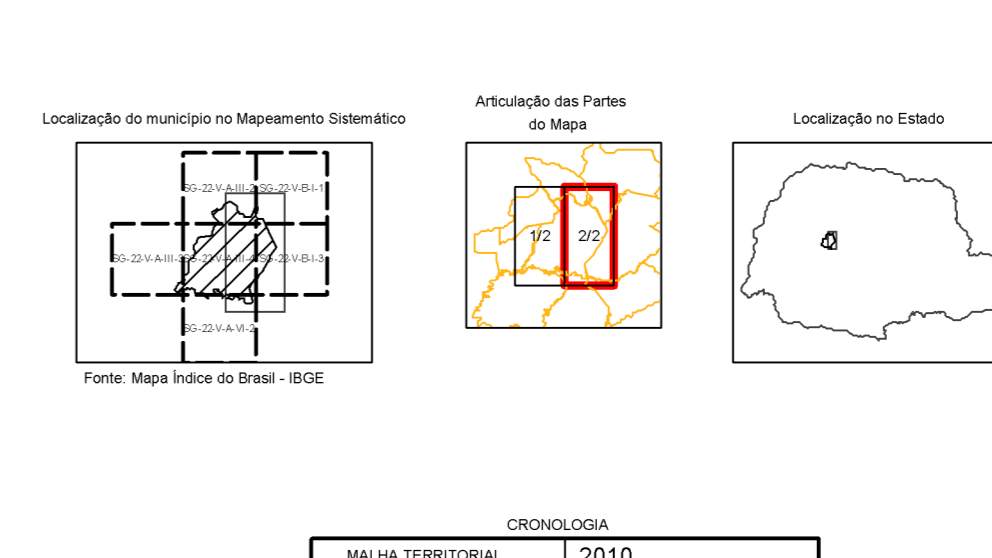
Localização do município no Mapeamento Sistemático

SG-22-V-A-III-2
SG-22-V-B-I-1
SG-22-V-A-III-3
SG-22-V-A-III-4
SG-22-V-B-I-3
SG-22-V-A-VI-2

Fonte: Mapa Índice do Brasil - IBGE

Articulação das Partes do Mapa

1/2
2/2

Localização no Estado

CRONOLOGIA

| MALHA TERRITORIAL | 2010 |
|---|---|